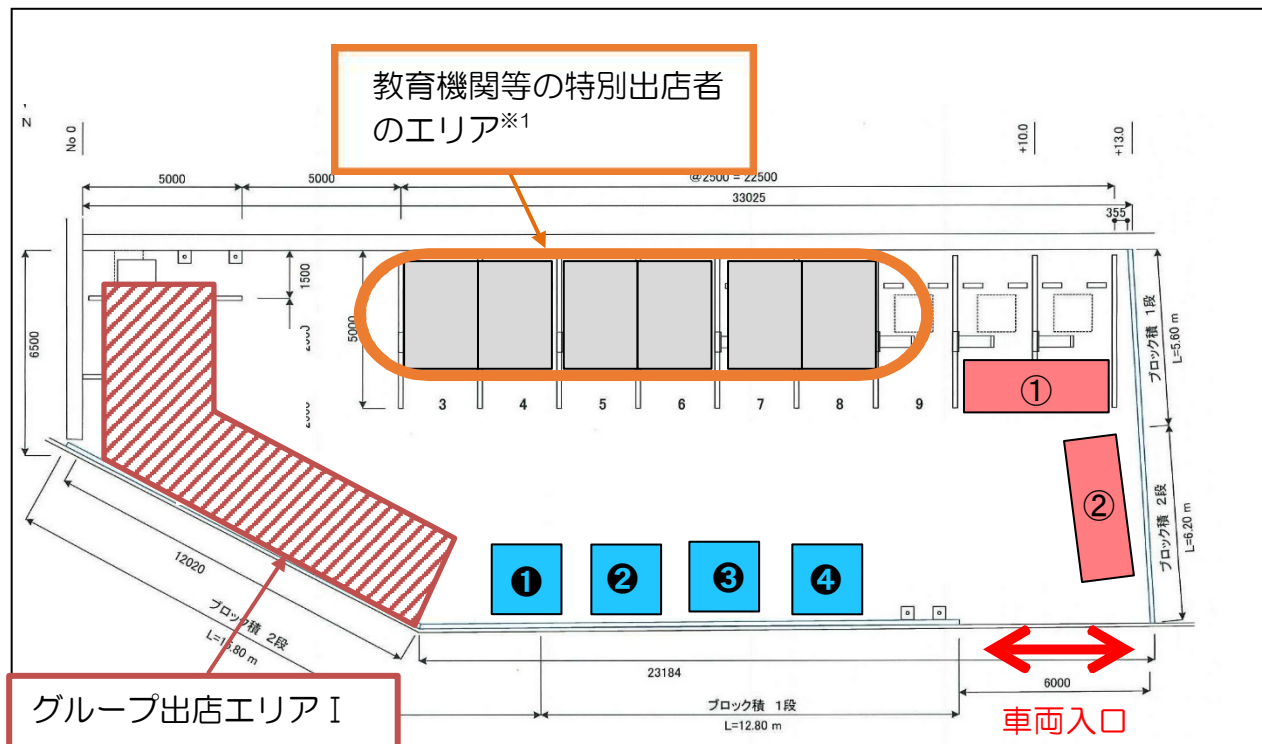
教育機関等の特別出店者のエリア$^{※1}$

N

No 0

+10.0

+13.0

5000

5000

@2500 = 22500

33025

355

6500

1500

5000

3

4

5

6

7

8

9

①

②

ブロック積 1段 L=5.60 m

ブロック積 2段 L=6.20 m

12020

ブロック積 2段 L=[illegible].80 m

❶

❷

❸

❹

23184

6000

ブロック積 1段 L=12.80 m

グループ出店エリアⅠ

車両入口